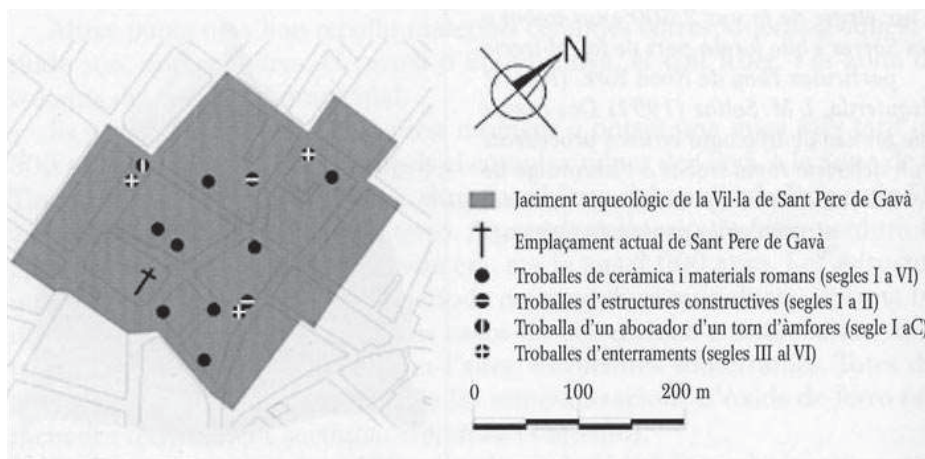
N

Jaciment arqueològic de la Vil·la de Sant Pere de Gavà

Emplaçament actual de Sant Pere de Gavà

Troballes de ceràmica i materials romans (segles I a VI)

Troballes d'estructures constructives (segles I a II)

Troballa d'un abocador d'un torn d'àmfores (segle I aC)

Troballes d'enterraments (segles III al VI)

0 100 200 m